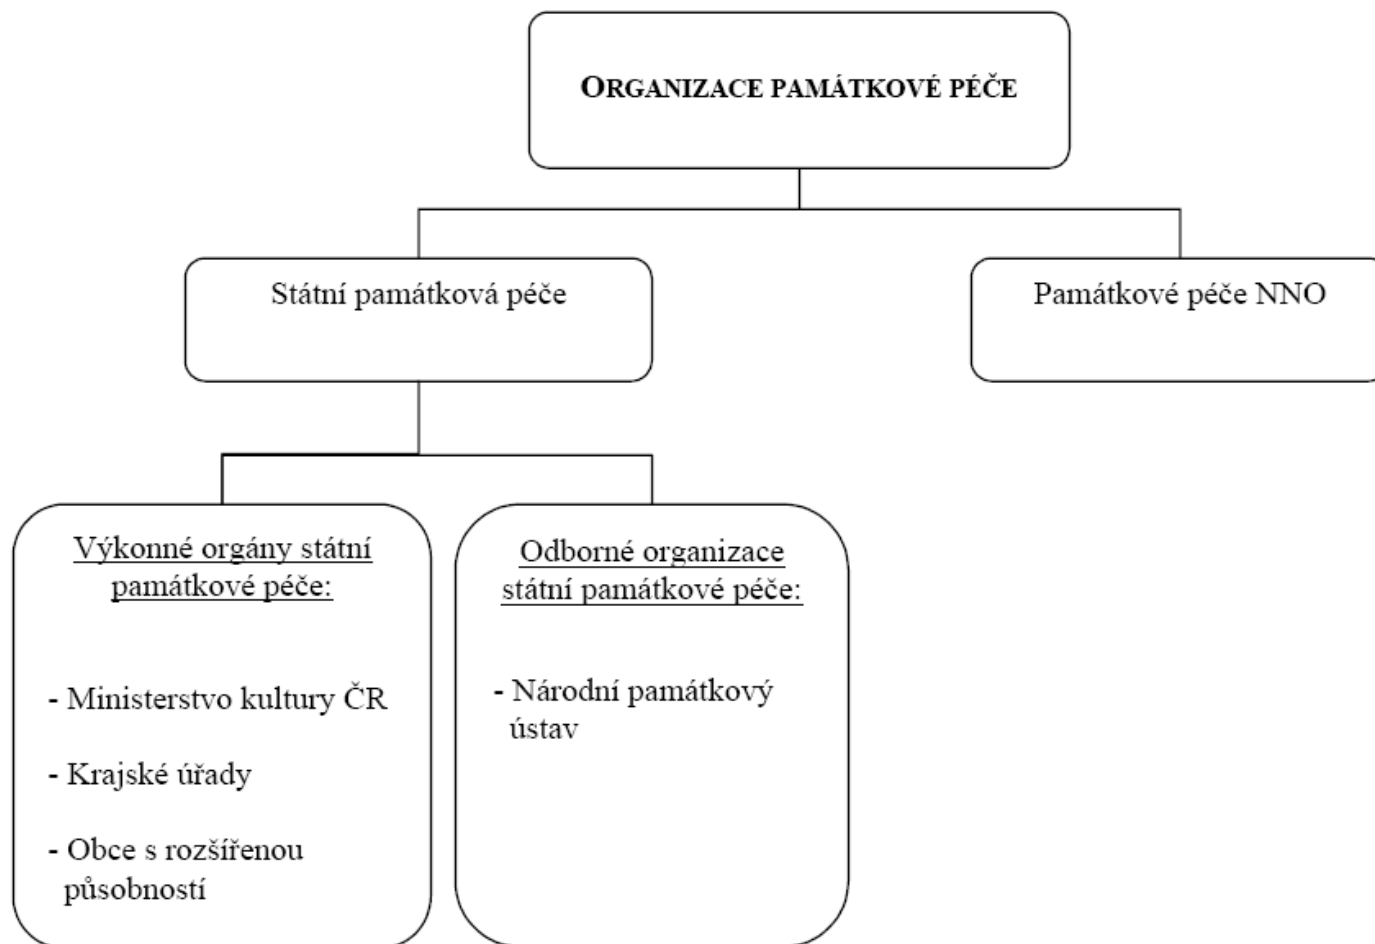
ORGANIZACE PAMÁTKOVÉ PÉČE

Státní památková péče

Památkové péče NNO

Výkonné orgány státní památkové péče:

- Ministerstvo kultury ČR

- Krajské úřady

- Obce s rozšířenou působností

Odborné organizace státní památkové péče:

- Národní památkový ústav